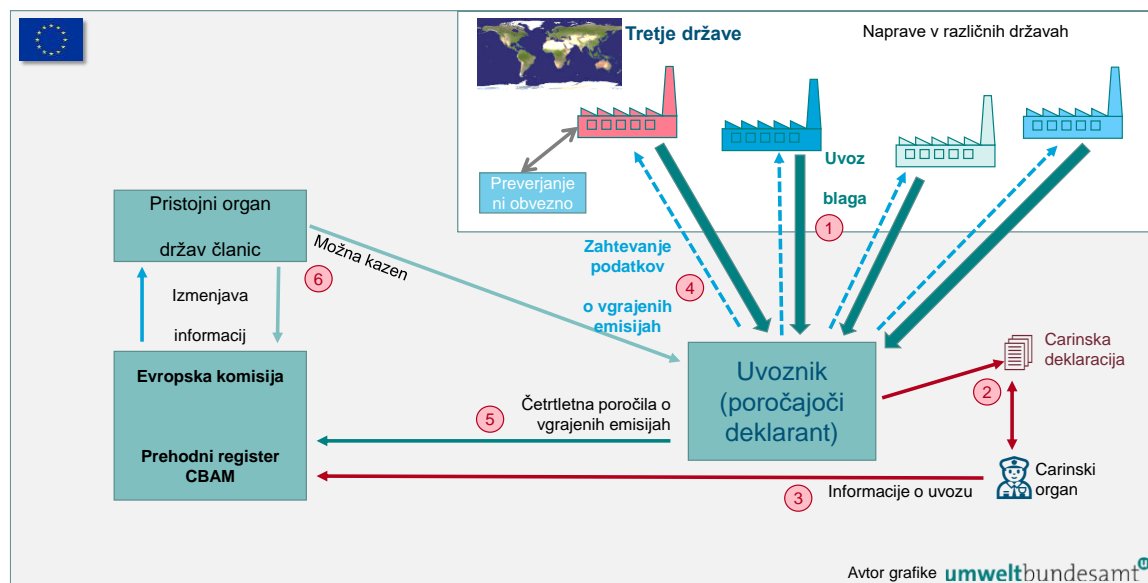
Tretje države

Naprave v različnih državah

Preverjanje ni obvezno

Uvoz

blaga

1

Pristojni organ

držav članic

Možna kazen

6

Zahtevanje podatkov

o vgrajenih emisijah

4

Izmenjava

informacij

Evropska komisija

Prehodni register CBAM

Uvoznik (poročajoči deklarant)

Carinska deklaracija

2

5

Četrtletna poročila o vgrajenih emisijah

Carinski organ

3

Informacije o uvozu

Avtor grafike umweltbundesamt